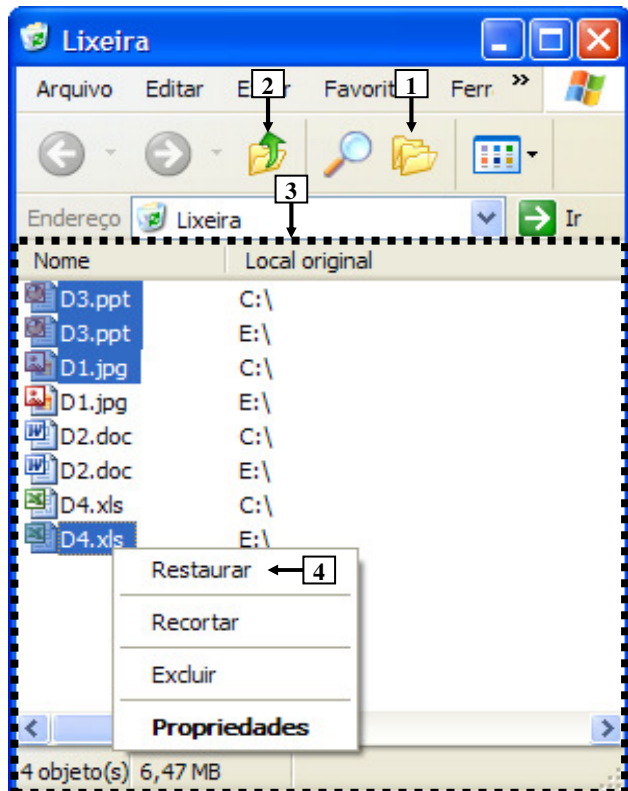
Lixeira

Arquivo Editar E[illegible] Favorit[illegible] Ferr »

2 1

Endereço Lixeira Ir

3

| Nome | Local original |
|---|---|
| D3.ppt | C:\ |
| D3.ppt | E:\ |
| D1.jpg | C:\ |
| D1.jpg | E:\ |
| D2.doc | C:\ |
| D2.doc | E:\ |
| D4.xls | C:\ |
| D4.xls | E:\ |

Restaurar 4

Recortar

Excluir

Propriedades

4 objeto(s) 6,47 MB